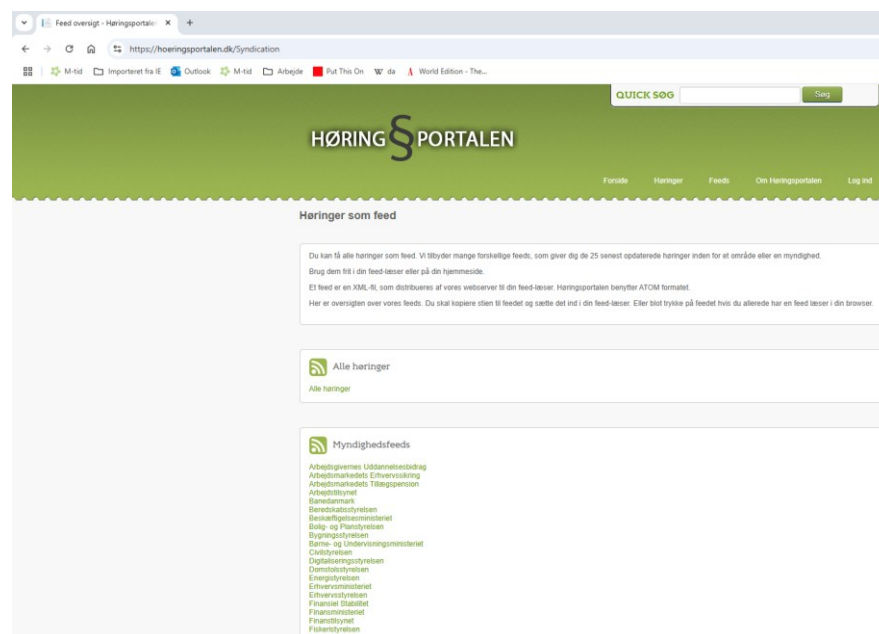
Feed oversigt - Høringsportalen ×
+
https://hoeringsportalen.dk/Syndication
M-tid Importeret fra IE Outlook M-tid Arbejde Put This On W da World Edition - The...

QUICK SØG Søg

HØRING§PORTALEN

Forside Høringer Feeds Om Høringsportalen Log ind

Høringer som feed

Du kan få alle høringer som feed. Vi tilbyder mange forskellige feeds, som giver dig de 25 senest opdaterede høringer inden for et område eller en myndighed.

Brug dem frit i din feed-læser eller på din hjemmeside.

Et feed er en XML-fil, som distribueres af vores webserver til din feed-læser. Høringsportalen benytter ATOM formatet.

Her er oversigten over vores feeds. Du skal kopiere stien til feedet og sætte det ind i din feed-læser. Eller blot trykke på feedet hvis du allerede har en feed læser i din browser.

Alle høringer

Alle høringer

Myndighedsfeeds

Arbejdsgivernes Uddannelsesbidrag
Arbejdsmarkedets Erhvervssikring
Arbejdsmarkedets Tillægspension
Arbejdstilsynet
Banedanmark
Beredskabsstyrelsen
Beskæftigelsesministeriet
Bolig- og Planstyrelsen
Bygningsstyrelsen
Børne- og Undervisningsministeriet
Civilstyrelsen
Digitaliseringsstyrelsen
Domstolsstyrelsen
Energistyrelsen
Erhvervsministeriet
Erhvervsstyrelsen
Finansiel Stabilitet
Finansministeriet
Finanstilsynet
Fiskeristyrelsen